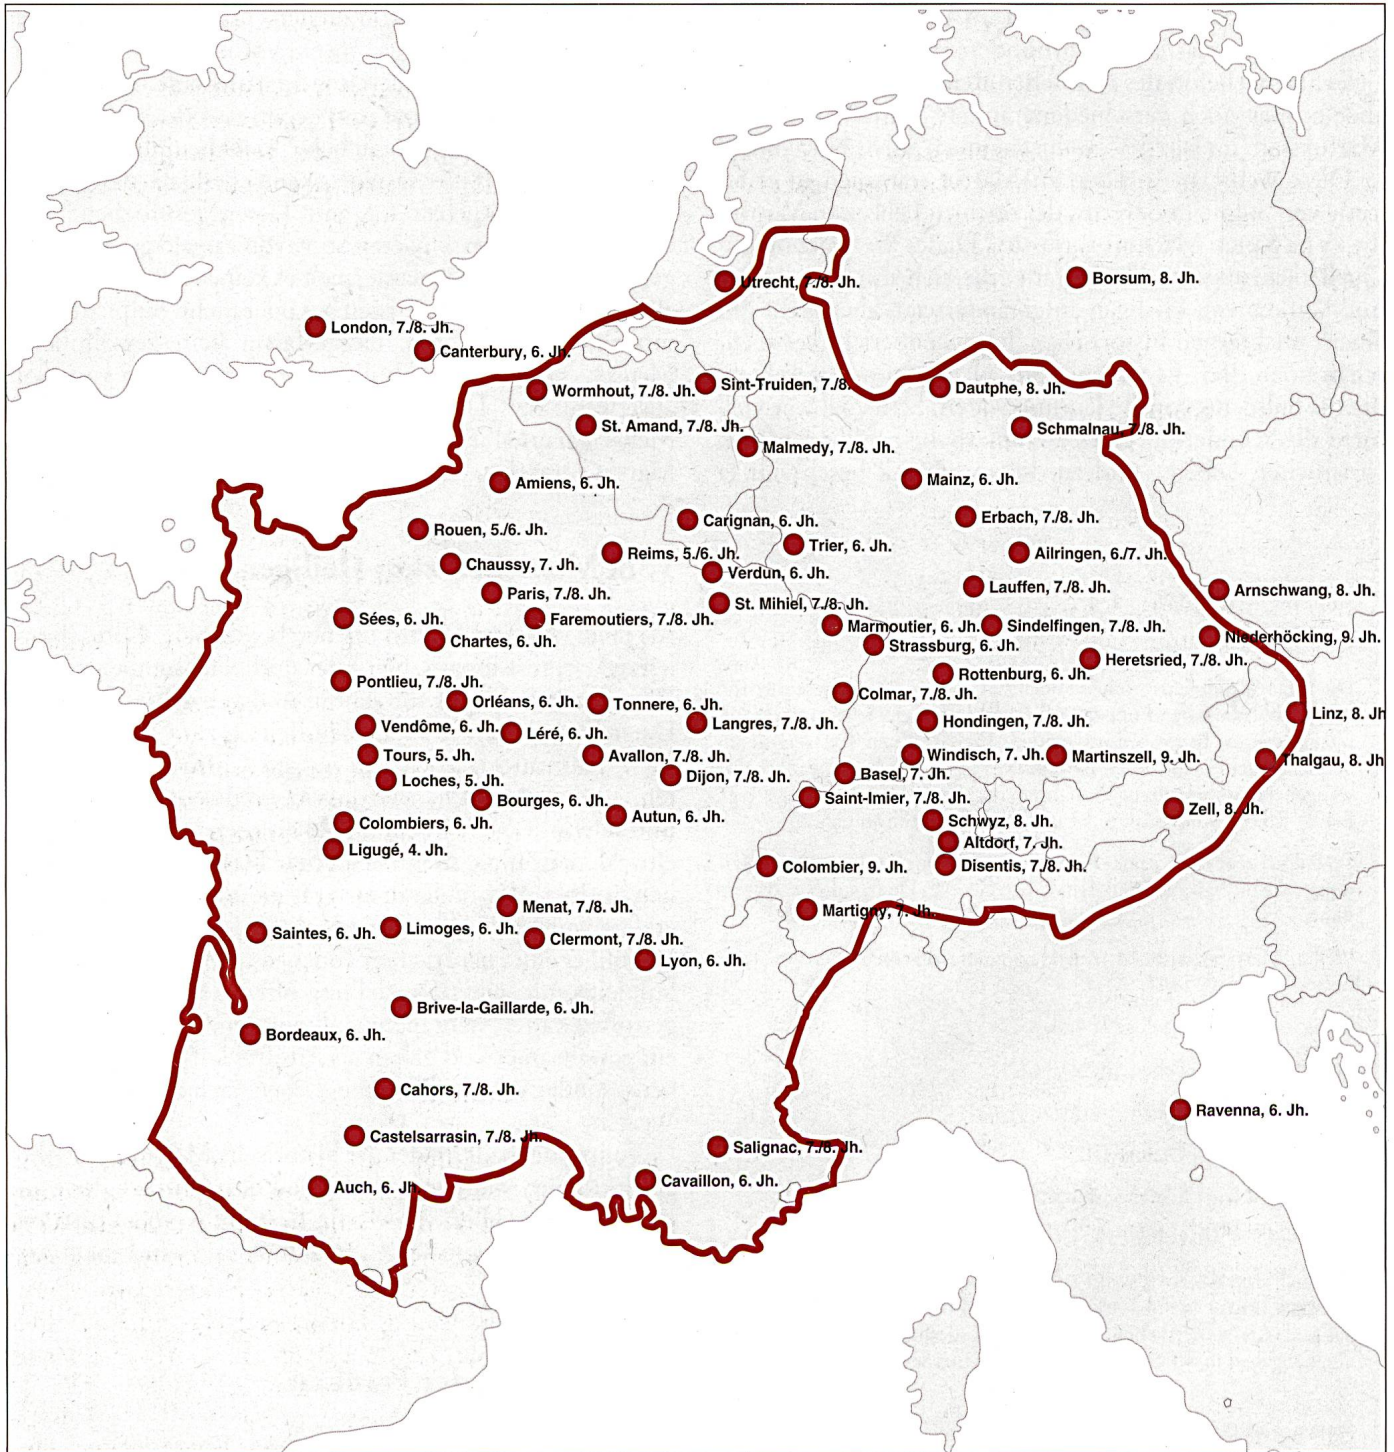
Utrecht, 7./8. Jh.
Borsum, 8. Jh.
London, 7./8. Jh.
Canterbury, 6. Jh.
Wormhout, 7./8. Jh.
Sint-Truiden, 7./8.
Dautphe, 8. Jh.
St. Amand, 7./8. Jh.
Schmalnau, 7./8. Jh.
Malmedy, 7./8. Jh.
Mainz, 6. Jh.
Amiens, 6. Jh.
Carignan, 6. Jh.
Erbach, 7./8. Jh.
Rouen, 5./6. Jh.
Trier, 6. Jh.
Reims, 5./6. Jh.
Ailringen, 6./7. Jh.
Chaussy, 7. Jh.
Verdun, 6. Jh.
Lauffen, 7./8. Jh.
Paris, 7./8. Jh.
Arnschwang, 8. Jh.
St. Mihiel, 7./8. Jh.
Sées, 6. Jh.
Faremoutiers, 7./8. Jh.
Marmoutier, 6. Jh.
Sindelfingen, 7./8. Jh.
Chartes, 6. Jh.
Strassburg, 6. Jh.
Niederhöcking, 9. Jh.
Heretsried, 7./8. Jh.
Rottenburg, 6. Jh.
Pontlieu, 7./8. Jh.
Colmar, 7./8. Jh.
Orléans, 6. Jh.
Tonnere, 6. Jh.
Linz, 8. Jh
Vendôme, 6. Jh.
Léré, 6. Jh.
Langres, 7./8. Jh.
Hondingen, 7./8. Jh.
Tours, 5. Jh.
Avallon, 7./8. Jh.
Windisch, 7. Jh.
Martinszell, 9. Jh.
Thalgau, 8. Jh
Loches, 5. Jh.
Dijon, 7./8. Jh.
Basel, 7. Jh.
Bourges, 6. Jh.
Saint-Imier, 7./8. Jh.
Zell, 8. Jh.
Autun, 6. Jh.
Schwyz, 8. Jh.
Colombiers, 6. Jh.
Altdorf, 7. Jh.
Ligugé, 4. Jh.
Disentis, 7./8. Jh.
Colombier, 9. Jh.
Menat, 7./8. Jh.
Martigny, 7. Jh.
Saintes, 6. Jh.
Limoges, 6. Jh.
Clermont, 7./8. Jh.
Lyon, 6. Jh.
Brive-la-Gaillarde, 6. Jh.
Bordeaux, 6. Jh.
Cahors, 7./8. Jh.
Ravenna, 6. Jh.
Castelsarrasin, 7./8. Jh.
Salignac, 7./8. Jh.
Cavaillon, 6. Jh.
Auch, 6. Jh.